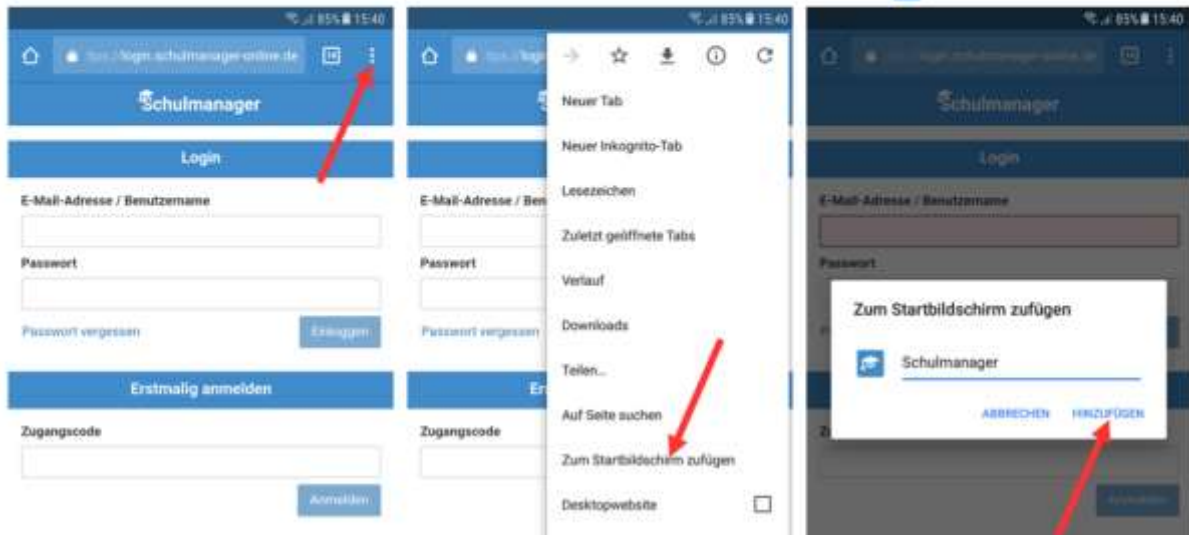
85% 15:40

https://login.schulmanager-online.de

Schulmanager

Login

E-Mail-Adresse / Benutzername

Passwort

Passwort vergessen

Einloggen

Erstmalig anmelden

Zugangscode

Anmelden

85% 15:40

https://login

Neuer Tab

Neuer Inkognito-Tab

Lesezeichen

Zuletzt geöffnete Tabs

Verlauf

Downloads

Teilen...

Auf Seite suchen

Zum Startbildschirm zufügen

Desktopwebsite

E-Mail-Adresse / Ben

Passwort

Passwort vergessen

Er

Zugangscode

85% 15:40

https://login.schulmanager-online.de

Schulmanager

Login

E-Mail-Adresse / Benutzername

Passwort

Zum Startbildschirm zufügen

Schulmanager

ABBRECHEN

HINZUFÜGEN

Anmelden